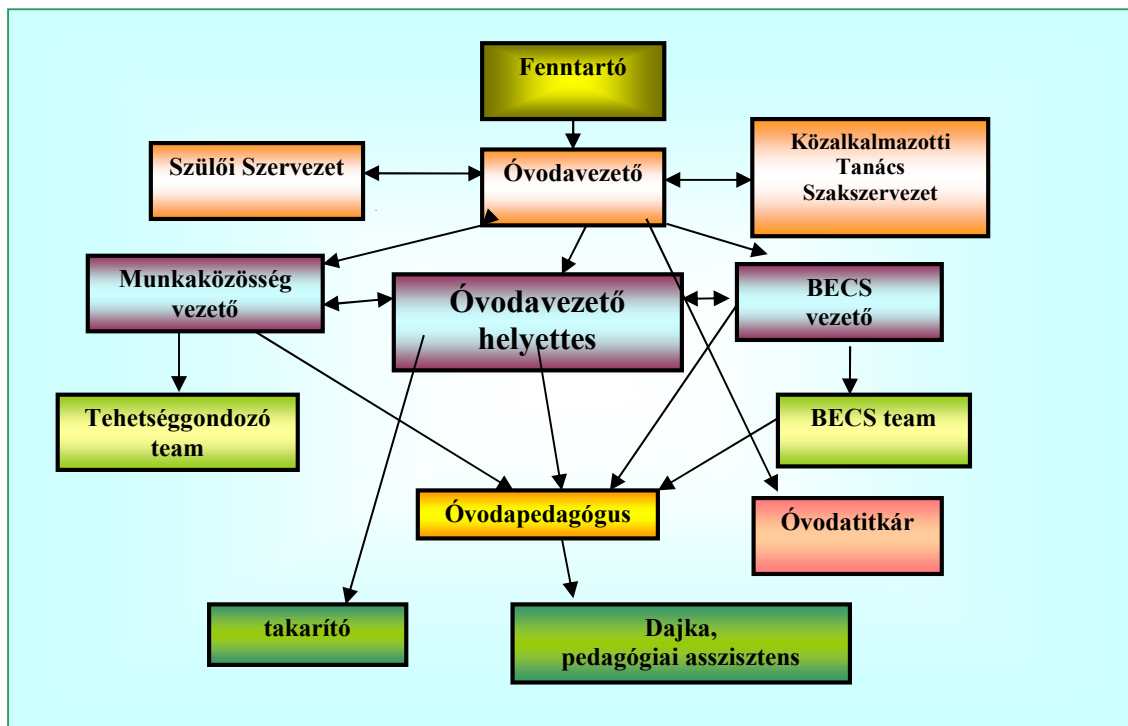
Fenntartó

Szülői Szervezet

Óvodavezető

Közalkalmazotti Tanács Szakszervezet

Munkaközösség vezető

Óvodavezető helyettes

BECS vezető

Tehetséggondozó team

BECS team

Óvodapedagógus

Óvodatitkár

takarító

Dajka, pedagógiai asszisztens